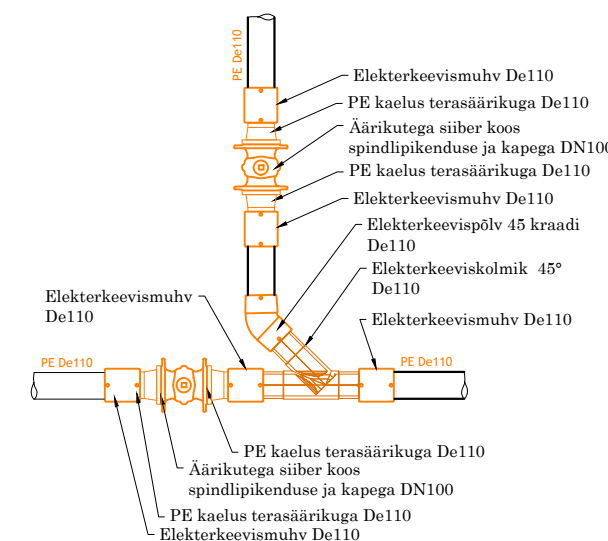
PE De110

Elekterkeevismuhv De110

PE kaelus terasäärikuga De110

Äärikutega siiber koos spindlipikenduse ja kapega DN100

PE kaelus terasäärikuga De110

Elekterkeevismuhv De110

Elekterkeevispõlv 45 kraadi De110

Elekterkeeviskolmik 45° De110

Elekterkeevismuhv De110

Elekterkeevismuhv De110

PE De110

PE De110

PE kaelus terasäärikuga De110

Äärikutega siiber koos spindlipikenduse ja kapega DN100

PE kaelus terasäärikuga De110

Elekterkeevismuhv De110